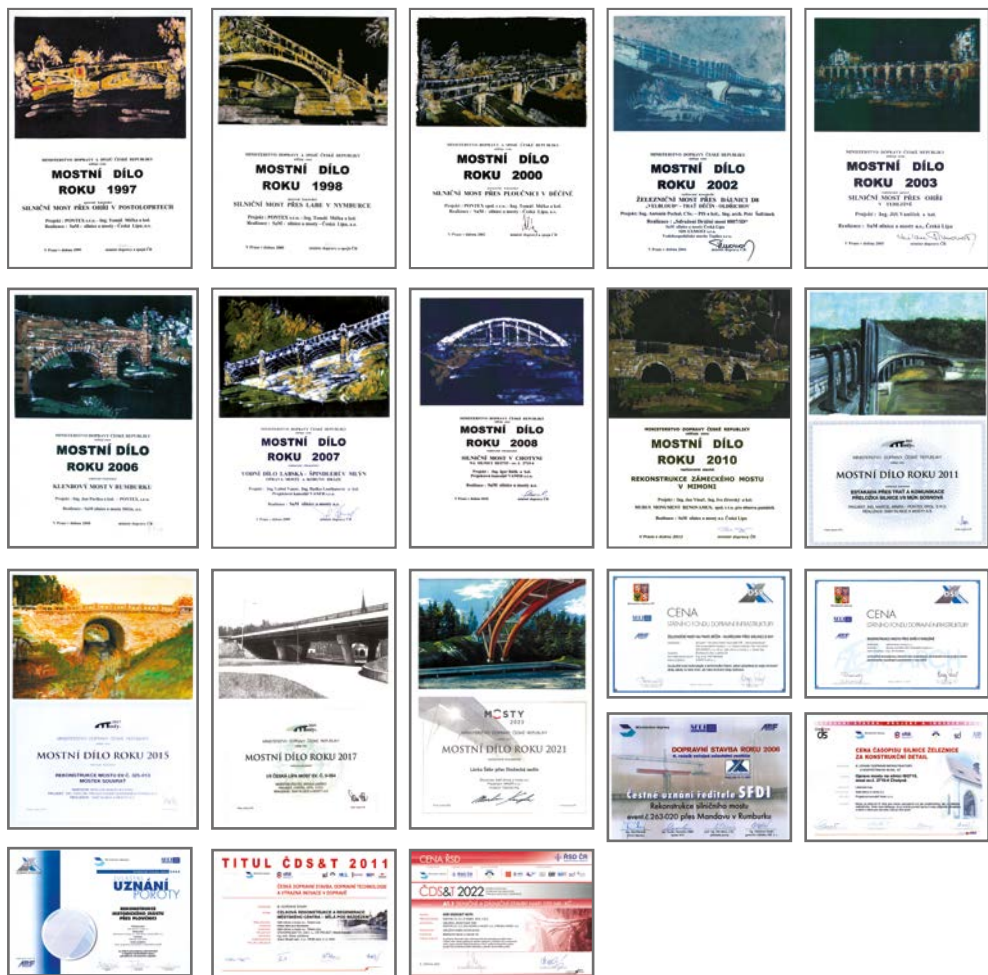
MINISTERSTVO DOPRAVY A SPOJŮ ČESKÉ REPUBLIKY
MOSTNÍ DÍLO ROKU 1997
SILNIČNÍ MOST PŘES OHŘI V POSTOLOPRTECH
Projekt : PONTEX s.r.o. - Ing. Tomáš Mička a kol.
Realizace : SaM - silnice a mosty - Česká Lípa, a.s.

MINISTERSTVO DOPRAVY A SPOJŮ ČESKÉ REPUBLIKY
MOSTNÍ DÍLO ROKU 1998
SILNIČNÍ MOST PŘES LABE V NYMBURCE
Projekt : PONTEX s.r.o. - Ing. Tomáš Mička a kol.
Realizace : SaM - silnice a mosty - Česká Lípa, a.s.

MINISTERSTVO DOPRAVY A SPOJŮ ČESKÉ REPUBLIKY
MOSTNÍ DÍLO ROKU 2000
SILNIČNÍ MOST PŘES PLOUČNICI V DĚČÍNĚ
Projekt : PONTEX spol. s r.o. - Ing. Tomáš Mička a kol.
Realizace : SaM - silnice a mosty - Česká Lípa, a.s.

MINISTERSTVO DOPRAVY A SPOJŮ ČESKÉ REPUBLIKY
MOSTNÍ DÍLO ROKU 2002
ŽELEZNIČNÍ MOST PŘES DÁLNICI D8 „VELKOUŠ - TRAŤ DĚČÍN - OLDŘICHOV"

MINISTERSTVO DOPRAVY ČESKÉ REPUBLIKY
MOSTNÍ DÍLO ROKU 2003
SILNIČNÍ MOST PŘES OHŘI V TERMĚ
Projekt : Ing. Jiří Vaníček a kol.
Realizace : SaM silnice a mosty a.s., Česká Lípa

MINISTERSTVO DOPRAVY ČESKÉ REPUBLIKY
MOSTNÍ DÍLO ROKU 2006
KLENBOVÝ MOST V RUMBURKU
Projekt : Ing. Jan Pavlica a kol. - PONTEX, s.r.o.
Realizace : SaM silnice a mosty Děčín, a.s.

MINISTERSTVO DOPRAVY ČESKÉ REPUBLIKY
MOSTNÍ DÍLO ROKU 2007
VODNÍ DÍLO LABSKÁ - ŠPINDLERŮV MLÝN
Realizace : SaM silnice a mosty a.s.

MINISTERSTVO DOPRAVY ČESKÉ REPUBLIKY
MOSTNÍ DÍLO ROKU 2008
SILNIČNÍ MOST V CHOTYNI
Realizace : SaM silnice a mosty a.s.

MINISTERSTVO DOPRAVY ČESKÉ REPUBLIKY
MOSTNÍ DÍLO ROKU 2010
REKONSTRUKCE ZÁMECKÉHO MOSTU V MIMONI
Realizace : SaM silnice a mosty a.s., Česká Lípa

MOSTNÍ DÍLO ROKU 2011
ESTAKÁDA PŘES TRAŤ A KOMUNIKACE PŘELOŽKA SILNICE I/9 MĚŠICE-BORKOVA

MOSTNÍ DÍLO ROKU 2015
REKONSTRUKCE MOSTU EV. Č. 325-013 MOSTEK SOUMRAK

MOSTNÍ DÍLO ROKU 2017

MOSTY 2021
MOSTNÍ DÍLO ROKU 2021
Lávka Šídlo přes Dračovský mokřad

CENA STÁTNÍHO FONDU DOPRAVNÍ INFRASTRUKTURY

CENA STÁTNÍHO FONDU DOPRAVNÍ INFRASTRUKTURY

DOPRAVNÍ STAVBA ROKU 2006
Čestné uznání ředitele SFDI
Rekonstrukce silničního mostu ev.č.263-020 přes Mandavu v Rumburku

CENA ČASOPISU SILNICE ŽELEZNICE ZA KONSTRUKČNÍ DETAIL

UZNÁNÍ POROTY

TITUL ČDS&T 2011

CENA ŘSD
ČDS&T 2022